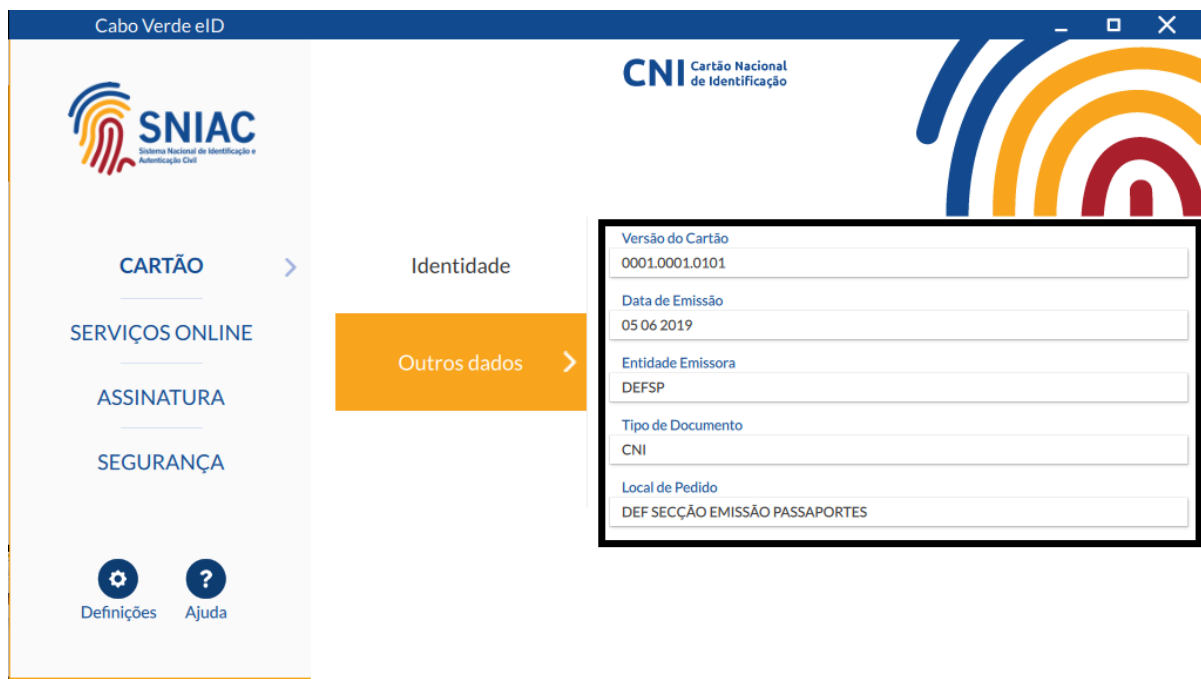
Cabo Verde eID

SNIAC
Sistema Nacional de Identificação e Autenticação Civil

CNI Cartão Nacional de Identificação

CARTÃO
SERVIÇOS ONLINE
ASSINATURA
SEGURANÇA

Definições
Ajuda

Identidade
Outros dados

Versão do Cartão
0001.0001.0101
Data de Emissão
05 06 2019
Entidade Emissora
DEFSP
Tipo de Documento
CNI
Local de Pedido
DEF SECÇÃO EMISSÃO PASSAPORTES